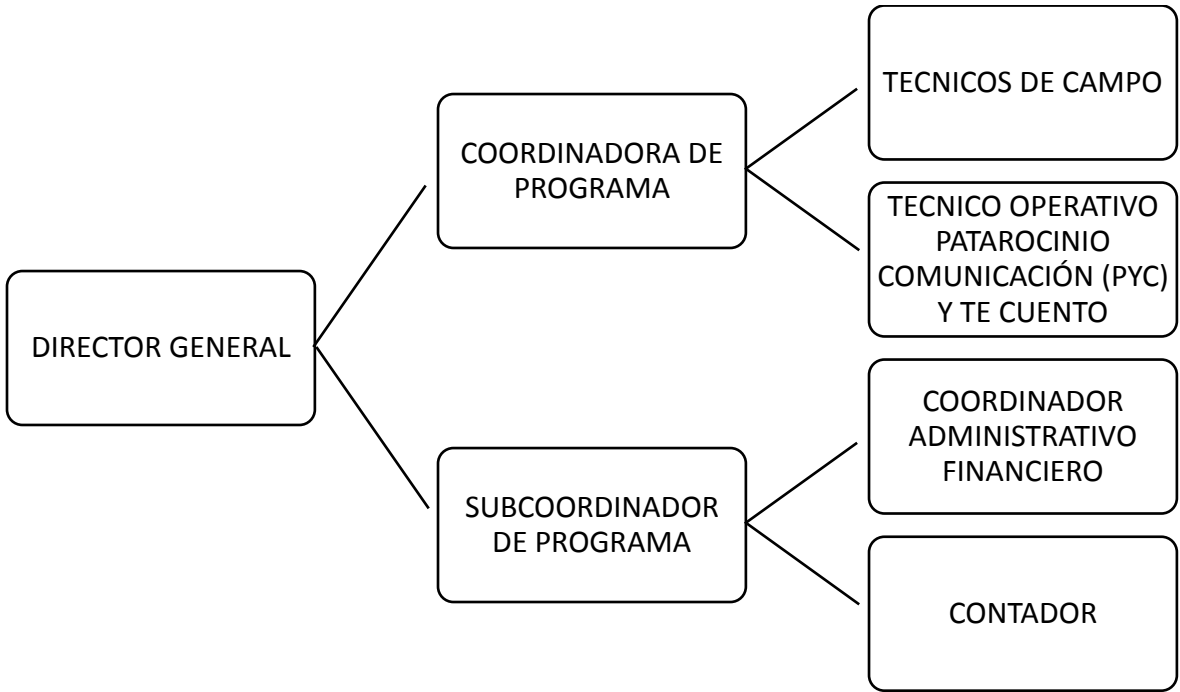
DIRECTOR GENERAL

COORDINADORA DE PROGRAMA

TECNICOS DE CAMPO

TECNICO OPERATIVO PATAROCINIO COMUNICACIÓN (PYC) Y TE CUENTO

SUBCOORDINADOR DE PROGRAMA

COORDINADOR ADMINISTRATIVO FINANCIERO

CONTADOR